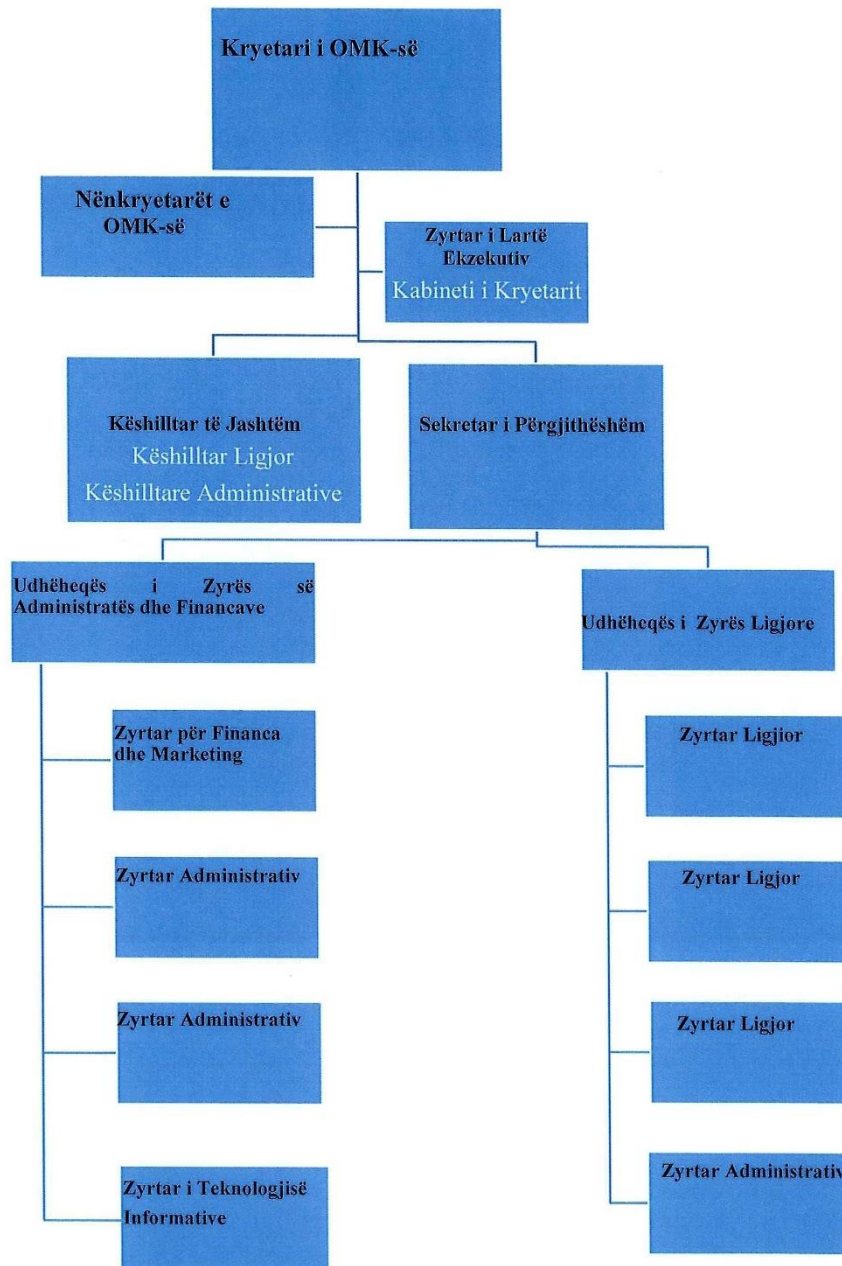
Kryetari i OMK-së

Nënkryetarët e OMK-së

Zyrtar i Lartë Ekzekutiv
Kabineti i Kryetarit

Këshilltar të Jashtëm
Këshilltar Ligjor
Këshilltare Administrative

Sekretar i Përgjithëshëm

Udhëheqës i Zyrës së Administratës dhe Financave

Zyrtar për Financa dhe Marketing

Zyrtar Administrativ

Zyrtar Administrativ

Zyrtar i Teknologjisë Informative

Udhëheqës i Zyrës Ligjore

Zyrtar Ligjior

Zyrtar Ligjor

Zyrtar Ligjor

Zyrtar Administrativ